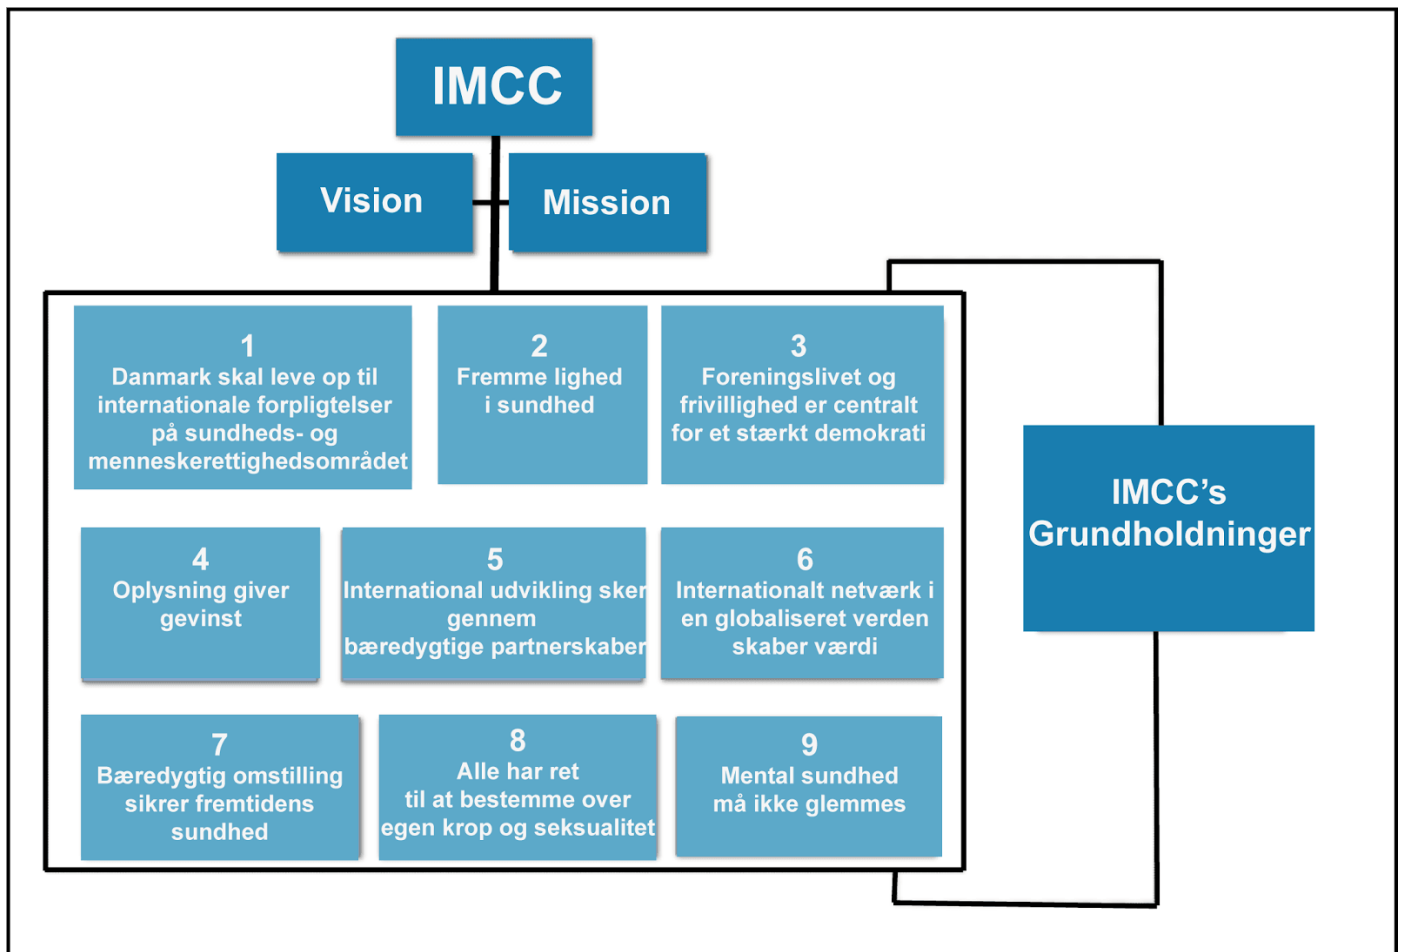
IMCC

Vision

Mission

1
Danmark skal leve op til internationale forpligtelser på sundheds- og menneskerettighedsområdet

2
Fremme lighed i sundhed

3
Foreningslivet og frivillighed er centralt for et stærkt demokrati

4
Oplysning giver gevinst

5
International udvikling sker gennem bæredygtige partnerskaber

6
Internationalt netværk i en globaliseret verden skaber værdi

7
Bæredygtig omstilling sikrer fremtidens sundhed

8
Alle har ret til at bestemme over egen krop og seksualitet

9
Mental sundhed må ikke glemmes

IMCC's Grundholdninger